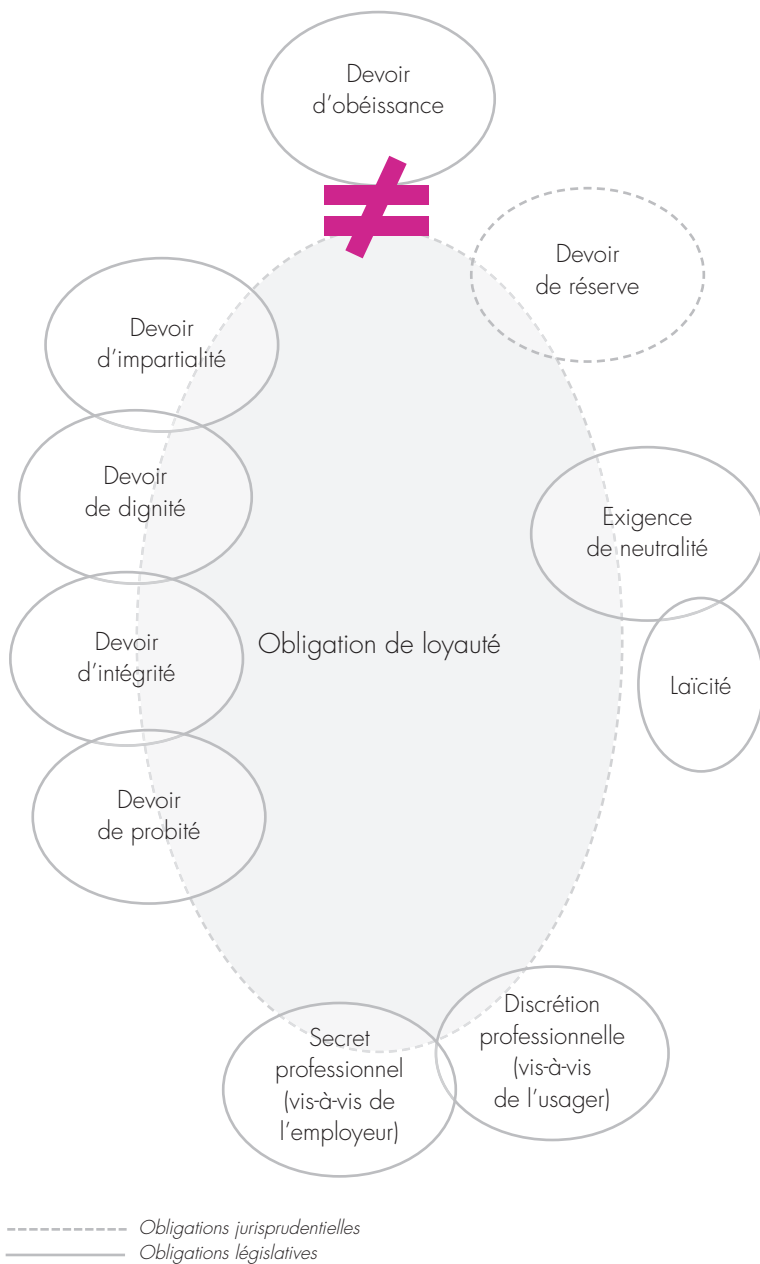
Devoir d'obéissance

$\neq$

Devoir de réserve

Devoir d'impartialité

Devoir de dignité

Exigence de neutralité

Obligation de loyauté

Devoir d'intégrité

Laïcité

Devoir de probité

Secret professionnel (vis-à-vis de l'employeur)

Discrétion professionnelle (vis-à-vis de l'usager)

Obligations jurisprudentielles
Obligations législatives